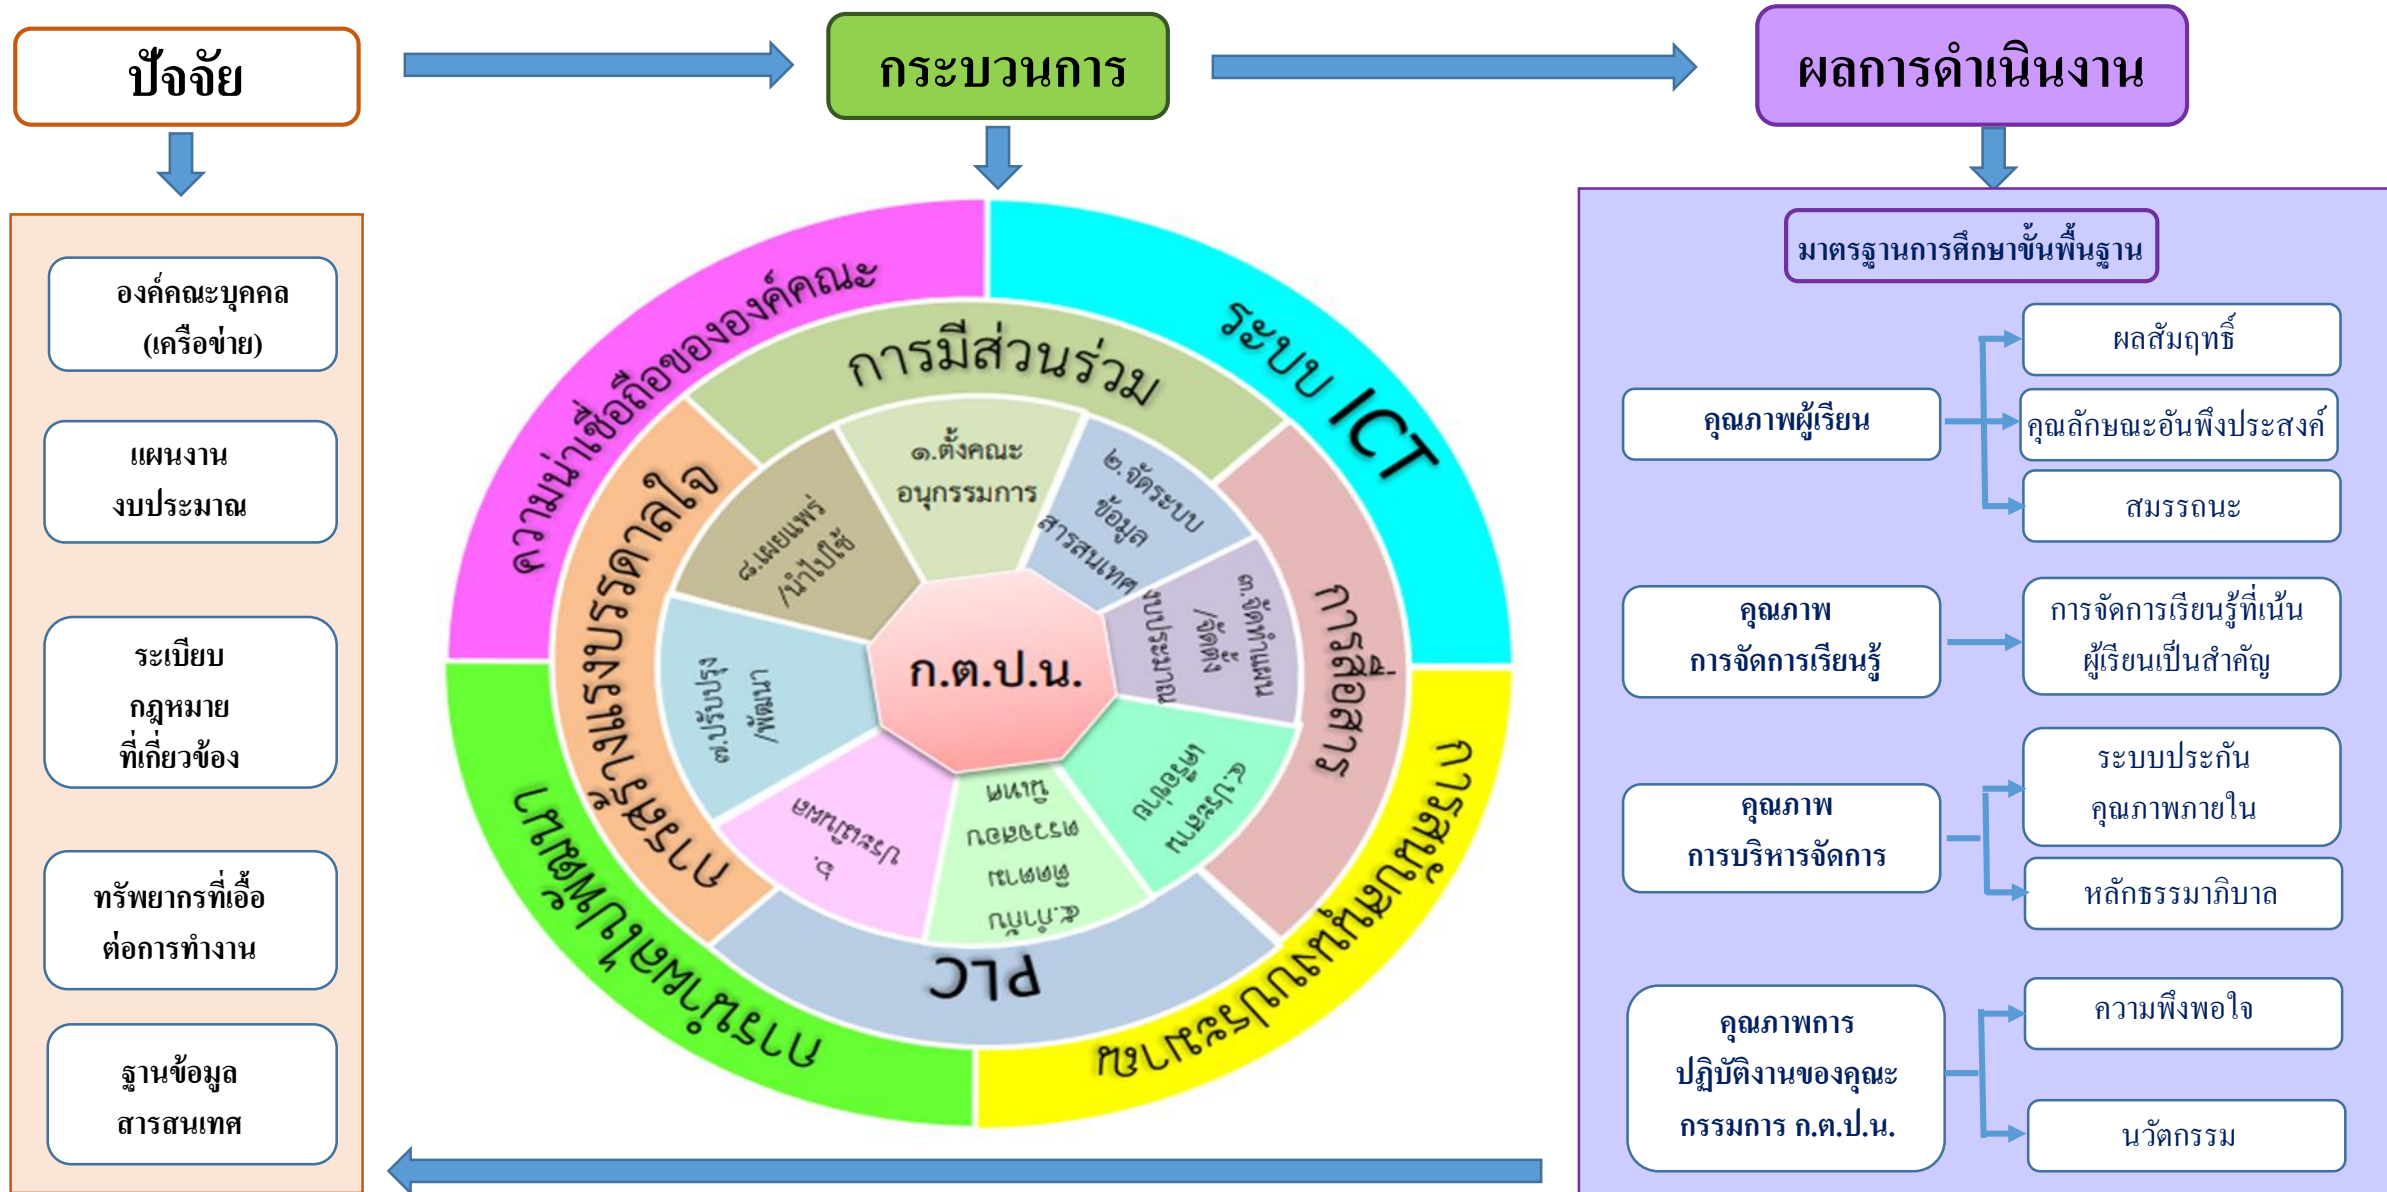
ปัจจัย

กระบวนการ

ผลการดำเนินงาน

องค์คณะบุคคล (เครือข่าย)

แผนงาน งบประมาณ

ระเบียบ กฎหมาย ที่เกี่ยวข้อง

ทรัพยากรที่เอื้อต่อการทำงาน

ฐานข้อมูล สารสนเทศ

ความน่าเชื่อถือขององค์คณะ

ระบบ ICT

การมีส่วนร่วม

การสร้างแรงบรรดาลใจ

การสื่อสาร

การทำงานเป็นทีม

การบริหารแบบมุ่งผลสัมฤทธิ์

PLC

๑.ตั้งคณะอนุกรรมการ

๒.จัดระบบข้อมูลสารสนเทศ

๓.จัดทำแผน/จัดตั้งงบประมาณ

๔.ประชุมพิจารณา

๕.นิเทศ ติดตาม ประเมินผล

๖.รายงานผล

๗.ปรับปรุง/พัฒนา

๘.เผยแพร่/นำไปใช้

ก.ต.ป.น.

มาตรฐานการศึกษาขั้นพื้นฐาน

คุณภาพผู้เรียน

ผลสัมฤทธิ์

คุณลักษณะอันพึงประสงค์

สมรรถนะ

คุณภาพการจัดการเรียนรู้

การจัดการเรียนรู้ที่เน้นผู้เรียนเป็นสำคัญ

คุณภาพการบริหารจัดการ

ระบบประกันคุณภาพภายใน

หลักธรรมาภิบาล

คุณภาพการปฏิบัติงานของคณะกรรมการ ก.ต.ป.น.

ความพึงพอใจ

นวัตกรรม